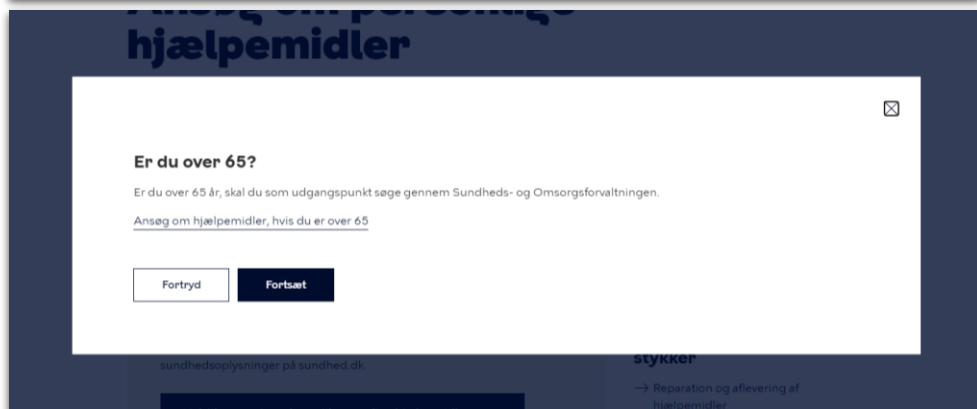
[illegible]
hjælpemidler

Er du over 65?

Er du over 65 år, skal du som udgangspunkt søge gennem Sundheds- og Omsorgsforvaltningen.

Ansøg om hjælpemidler, hvis du er over 65

Fortryd

Fortsæt

sundhedsoplysninger på sundhed.dk.

stykker

→ Reparation og aflevering af hjælpemidler